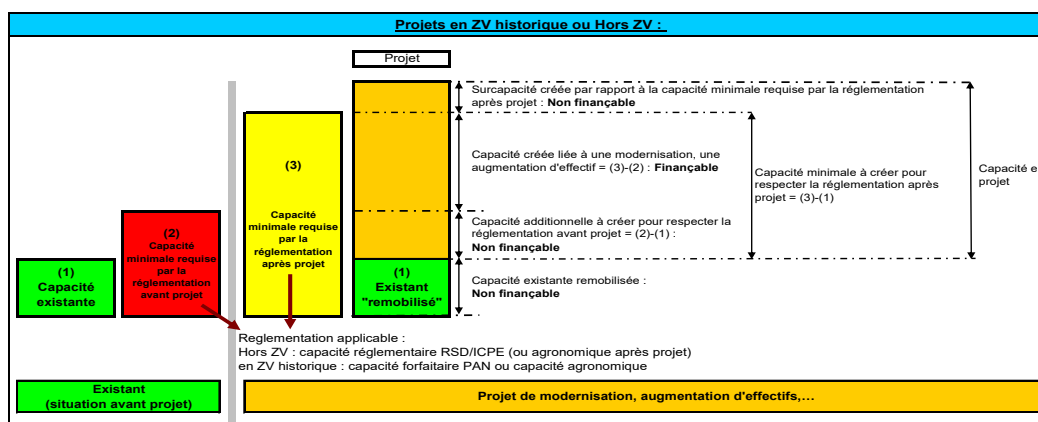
Projets en ZV historique ou Hors ZV :

Projet

(1) Capacité existante

(2) Capacité minimale requise par la réglementation avant projet

(3) Capacité minimale requise par la réglementation après projet

(1) Existant "remobilisé"

Surcapacité créée par rapport à la capacité minimale requise par la réglementation après projet : Non finançable

Capacité créée liée à une modernisation, une augmentation d'effectif = (3)-(2) : Finançable

Capacité additionnelle à créer pour respecter la réglementation avant projet = (2)-(1) : Non finançable

Capacité existante remobilisée : Non finançable

Capacité minimale à créer pour respecter la réglementation après projet = (3)-(1)

Capacité e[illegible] projet

Reglementation applicable :
Hors ZV : capacité réglementaire RSD/ICPE (ou agronomique après projet)
en ZV historique : capacité forfaitaire PAN ou capacité agronomique

Existant (situation avant projet)

Projet de modernisation, augmentation d'effectifs,...